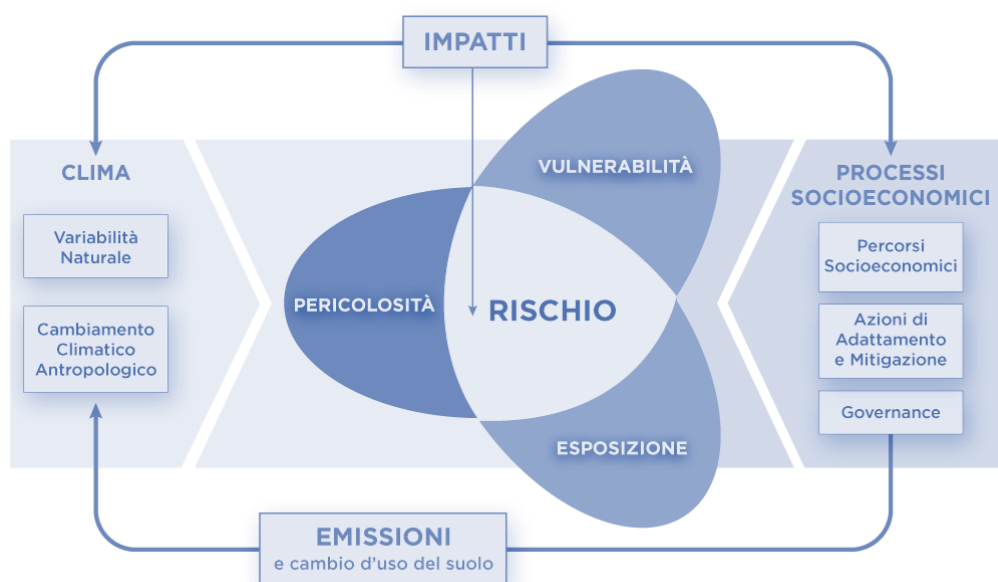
IMPATTI

CLIMA

Variabilità Naturale

Cambiamento Climatico Antropologico

VULNERABILITÀ

PERICOLOSITÀ

RISCHIO

ESPOSIZIONE

PROCESSI SOCIOECONOMICI

Percorsi Socioeconomici

Azioni di Adattamento e Mitigazione

Governance

EMISSIONI
e cambio d'uso del suolo